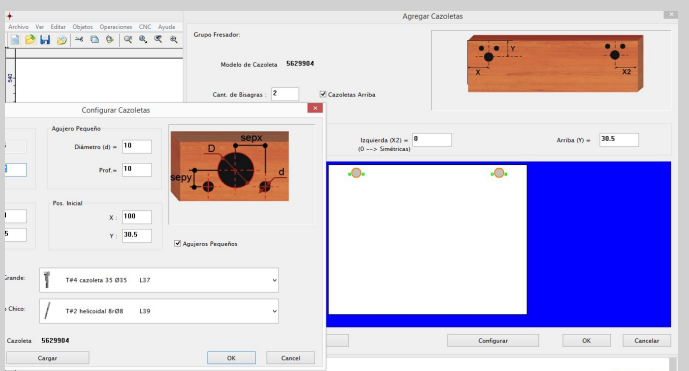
Archivo Ver Editar Objetos Operaciones CNC Ayuda

Agregar Cazoletas

Grupo Fresador:

Modelo de Cazoleta 5629984

Cant. de Bisagras : 2

Cazoletas Arriba

Y

X

X2

Izquierda (X2) = 0
(0 --> Simétricas)

Arriba (Y) = 30.5

Configurar

OK

Cancelar

Configurar Cazoletas

Agujero Pequeño

Diámetro (d) = 10

Prof.= 10

Pos. Inicial

X : 100

Y : 30.5

sepx

D

sepy

d

Agujeros Pequeños

Grande:

T#4 cazoleta 35 Ø35 L37

Chico:

T#2 helicoidal 8rØ8 L39

Cazoleta 5629984

Cargar

OK

Cancel